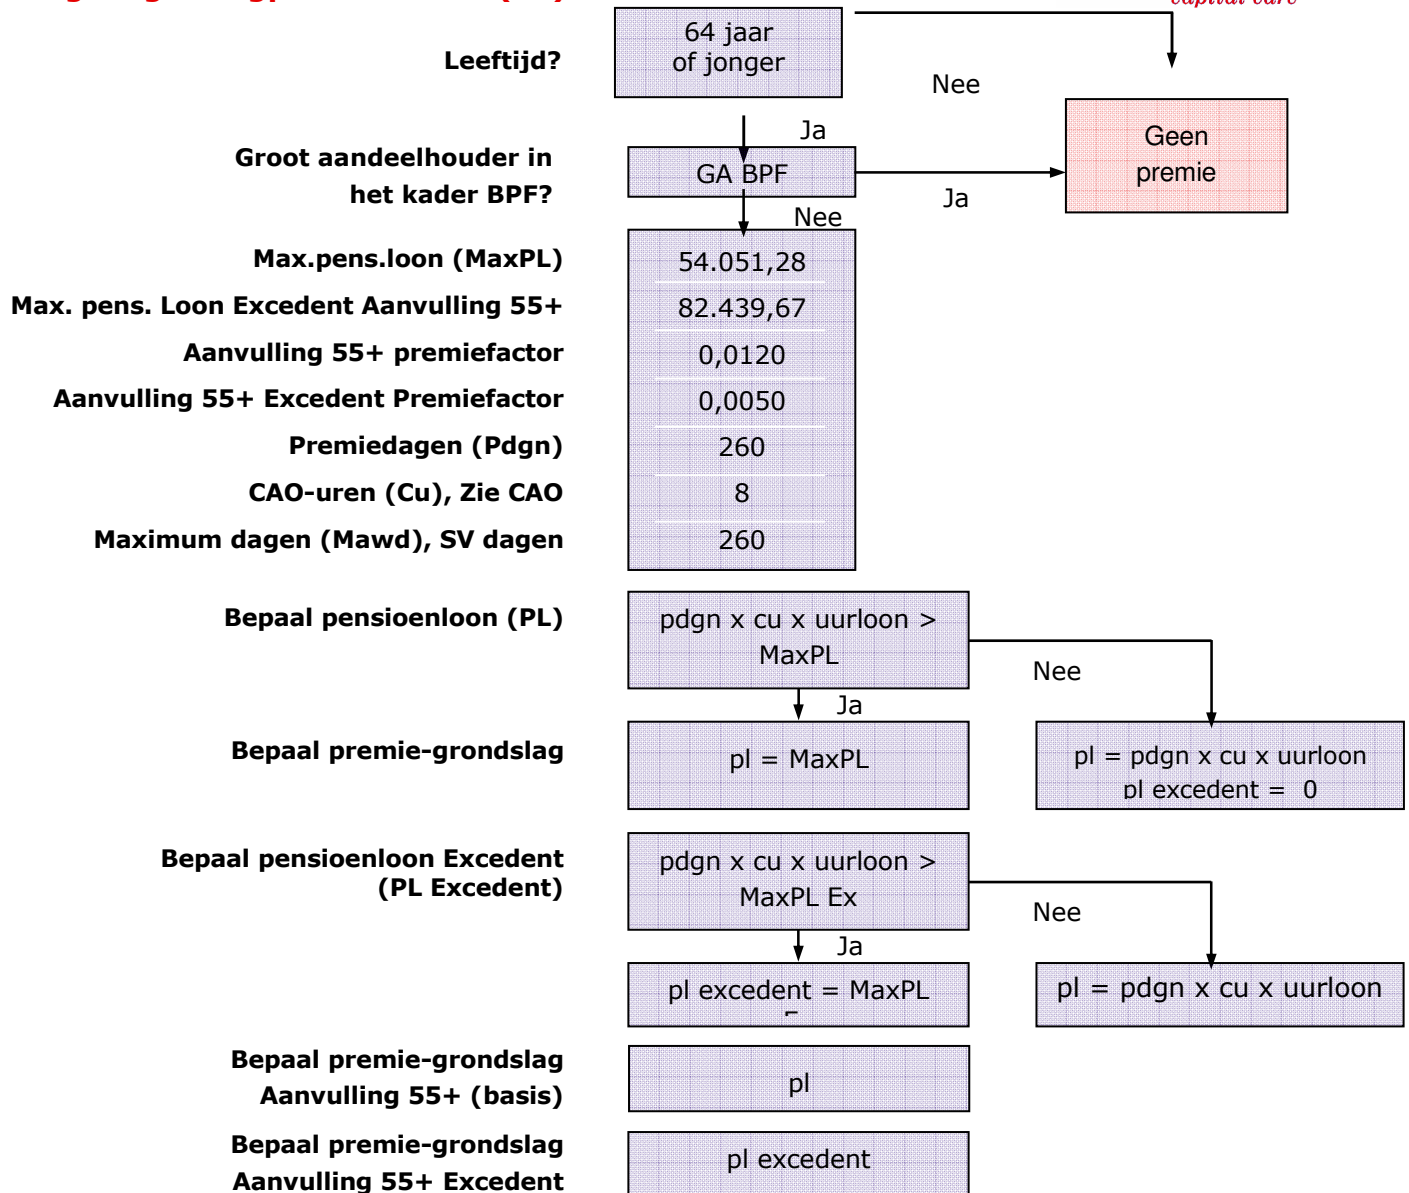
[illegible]

capital care

Leeftijd?

64 jaar of jonger

Nee

Geen premie

Ja

Groot aandeelhouder in het kader BPF?

GA BPF

Ja

Nee

Max.pens.loon (MaxPL)

54.051,28

Max. pens. Loon Excedent Aanvulling 55+

82.439,67

Aanvulling 55+ premiefactor

0,0120

Aanvulling 55+ Excedent Premiefactor

0,0050

Premiedagen (Pdgn)

260

CAO-uren (Cu), Zie CAO

8

Maximum dagen (Mawd), SV dagen

260

Bepaal pensioenloon (PL)

pdgn x cu x uurloon > MaxPL

Nee

Ja

Bepaal premie-grondslag

pl = MaxPL

pl = pdgn x cu x uurloon
pl excedent = 0

Bepaal pensioenloon Excedent (PL Excedent)

pdgn x cu x uurloon > MaxPL Ex

Nee

Ja

pl excedent = MaxPL

pl = pdgn x cu x uurloon

Bepaal premie-grondslag Aanvulling 55+ (basis)

pl

Bepaal premie-grondslag Aanvulling 55+ Excedent

pl excedent